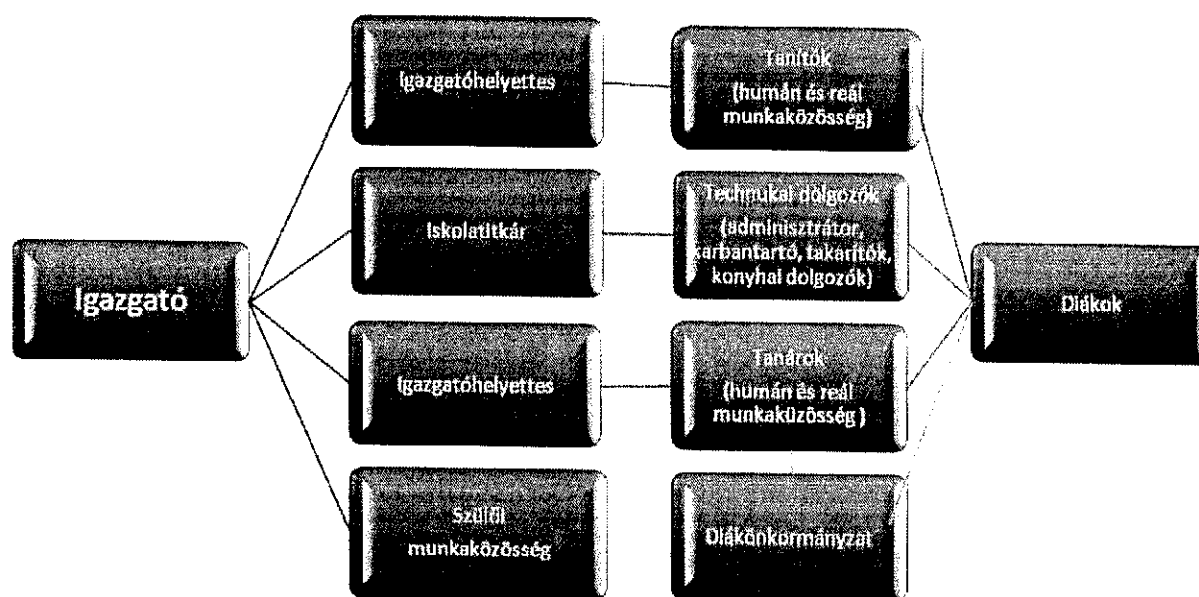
Igazgató

Igazgatóhelyettes

Iskolatitkár

Igazgatóhelyettes

Szülői munkaközösség

Tanítók (humán és reál munkaközösség)

Technikai dolgozók (adminisztrátor, karbantartó, takarítók, konyhai dolgozók)

Tanárok (humán és reál munkaközösség )

Diákönkormányzat

Diákok